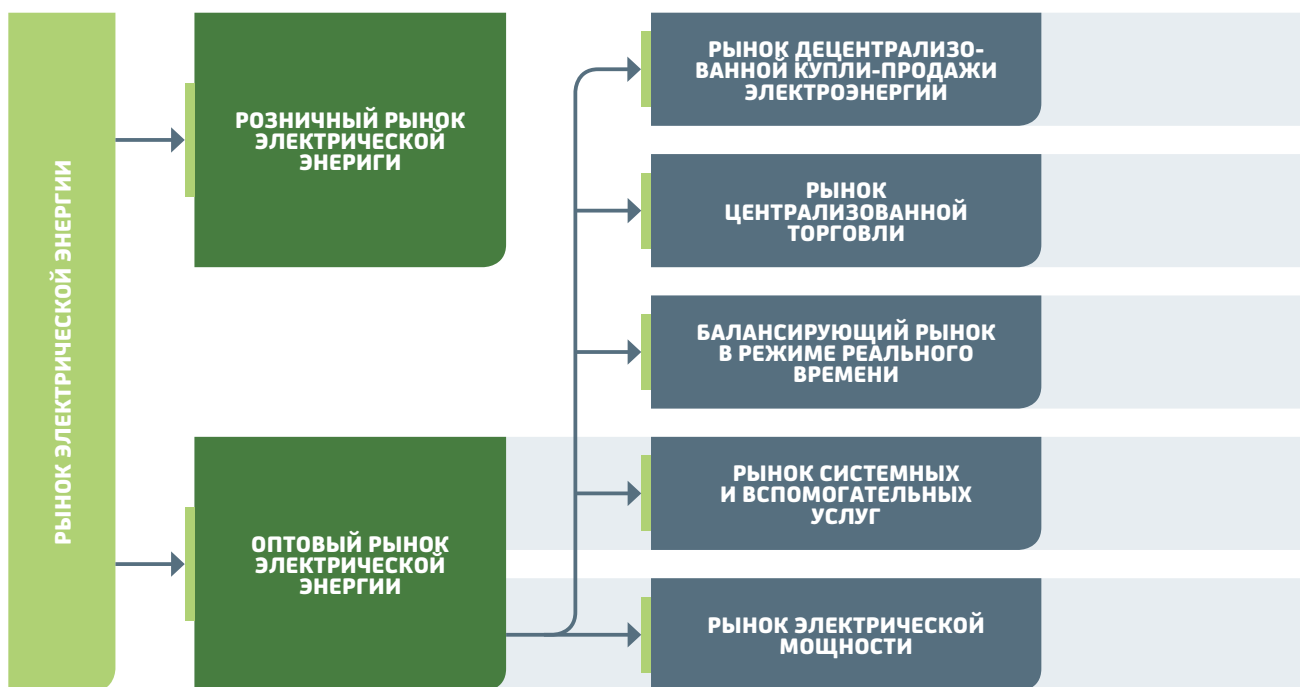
РЫНОК ЭЛЕКТРИЧЕСКОЙ ЭНЕРГИИ

РОЗНИЧНЫЙ РЫНОК ЭЛЕКТРИЧЕСКОЙ ЭНЕРИГИ

ОПТОВЫЙ РЫНОК ЭЛЕКТРИЧЕСКОЙ ЭНЕРГИИ

РЫНОК ДЕЦЕНТРАЛИЗОВАННОЙ КУПЛИ-ПРОДАЖИ ЭЛЕКТРОЭНЕРГИИ

РЫНОК ЦЕНТРАЛИЗОВАННОЙ ТОРГОВЛИ

БАЛАНСИРУЮЩИЙ РЫНОК В РЕЖИМЕ РЕАЛЬНОГО ВРЕМЕНИ

РЫНОК СИСТЕМНЫХ И ВСПОМОГАТЕЛЬНЫХ УСЛУГ

РЫНОК ЭЛЕКТРИЧЕСКОЙ МОЩНОСТИ